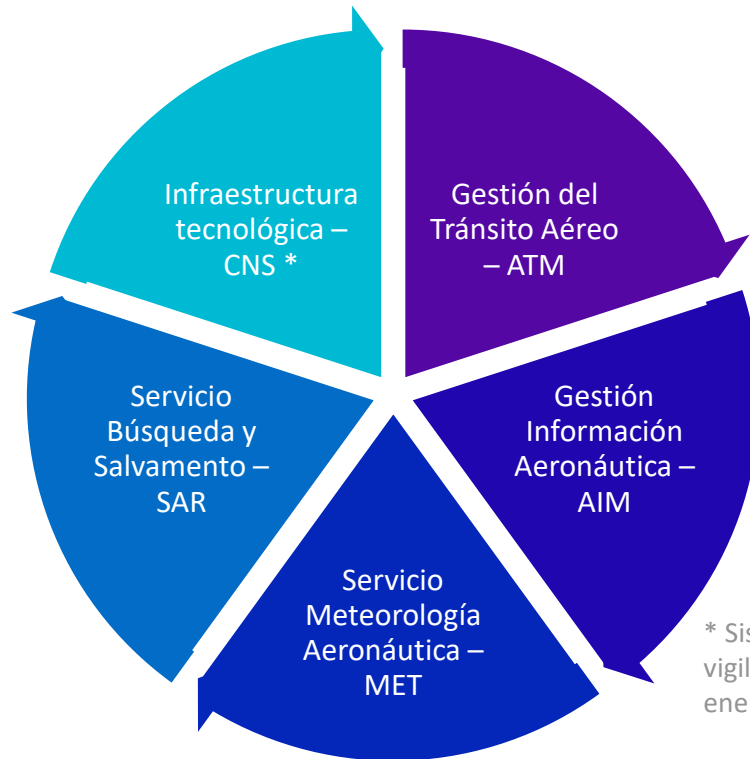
Infraestructura tecnológica – CNS *

Gestión del Tránsito Aéreo – ATM

Gestión Información Aeronáutica – AIM

Servicio Meteorología Aeronáutica – MET

Servicio Búsqueda y Salvamento – SAR

* Sis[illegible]
vigil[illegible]
ene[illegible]